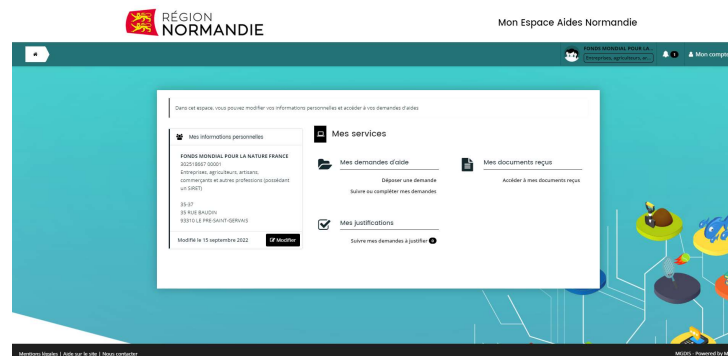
RÉGION NORMANDIE

Mon Espace Aides Normandie

FONDS MONDIAL POUR LA...
Entreprises, agriculteurs, ar...

1

Mon compte

Dans cet espace, vous pouvez modifier vos informations personnelles et accéder à vos demandes d'aides

Mes informations personnelles

FONDS MONDIAL POUR LA NATURE FRANCE
30251886700001
Entreprises, agriculteurs, artisans, commerçants et autres professions (possédant un SIRET)

35-37
35 RUE BAUDIN
93310 LE PRE-SAINT-GERVAIS

Modifié le 15 septembre 2022

Modifier

Mes services

Mes demandes d'aide

Déposer une demande

Suivre ou compléter mes demandes

Mes documents reçus

Accéder à mes documents reçus

Mes justifications

Suivre mes demandes à justifier 0

Mentions légales | Aide sur le site | Nous contacter

MGDIS - Powered by M